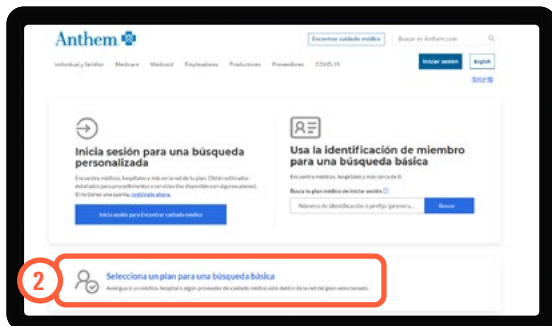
Anthem

Encontrar cuidado médico

Buscar en Anthem.com

Individual y familiar Medicare Medicaid Empleadores Productores Proveedores COVID-19

Iniciar sesión

English

Inicia sesión para una búsqueda personalizada

Encuentra médicos, hospitales y más en la red de tu plan. Obtén estimados detallados para procedimientos y servicios (no disponible con algunos planes). Si no tienes una cuenta, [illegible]

Inicia sesión para Encontrar cuidado médico

Usa la identificación de miembro para una búsqueda básica

Encuentra médicos, hospitales y más cerca de ti.

Busca tu plan médico sin iniciar sesión

Número de identificación o prefijo (primera...

Buscar

2

Selecciona un plan para una búsqueda básica

Averigua si un médico, hospital o algún proveedor de cuidado médico está dentro de la red del plan seleccionado.